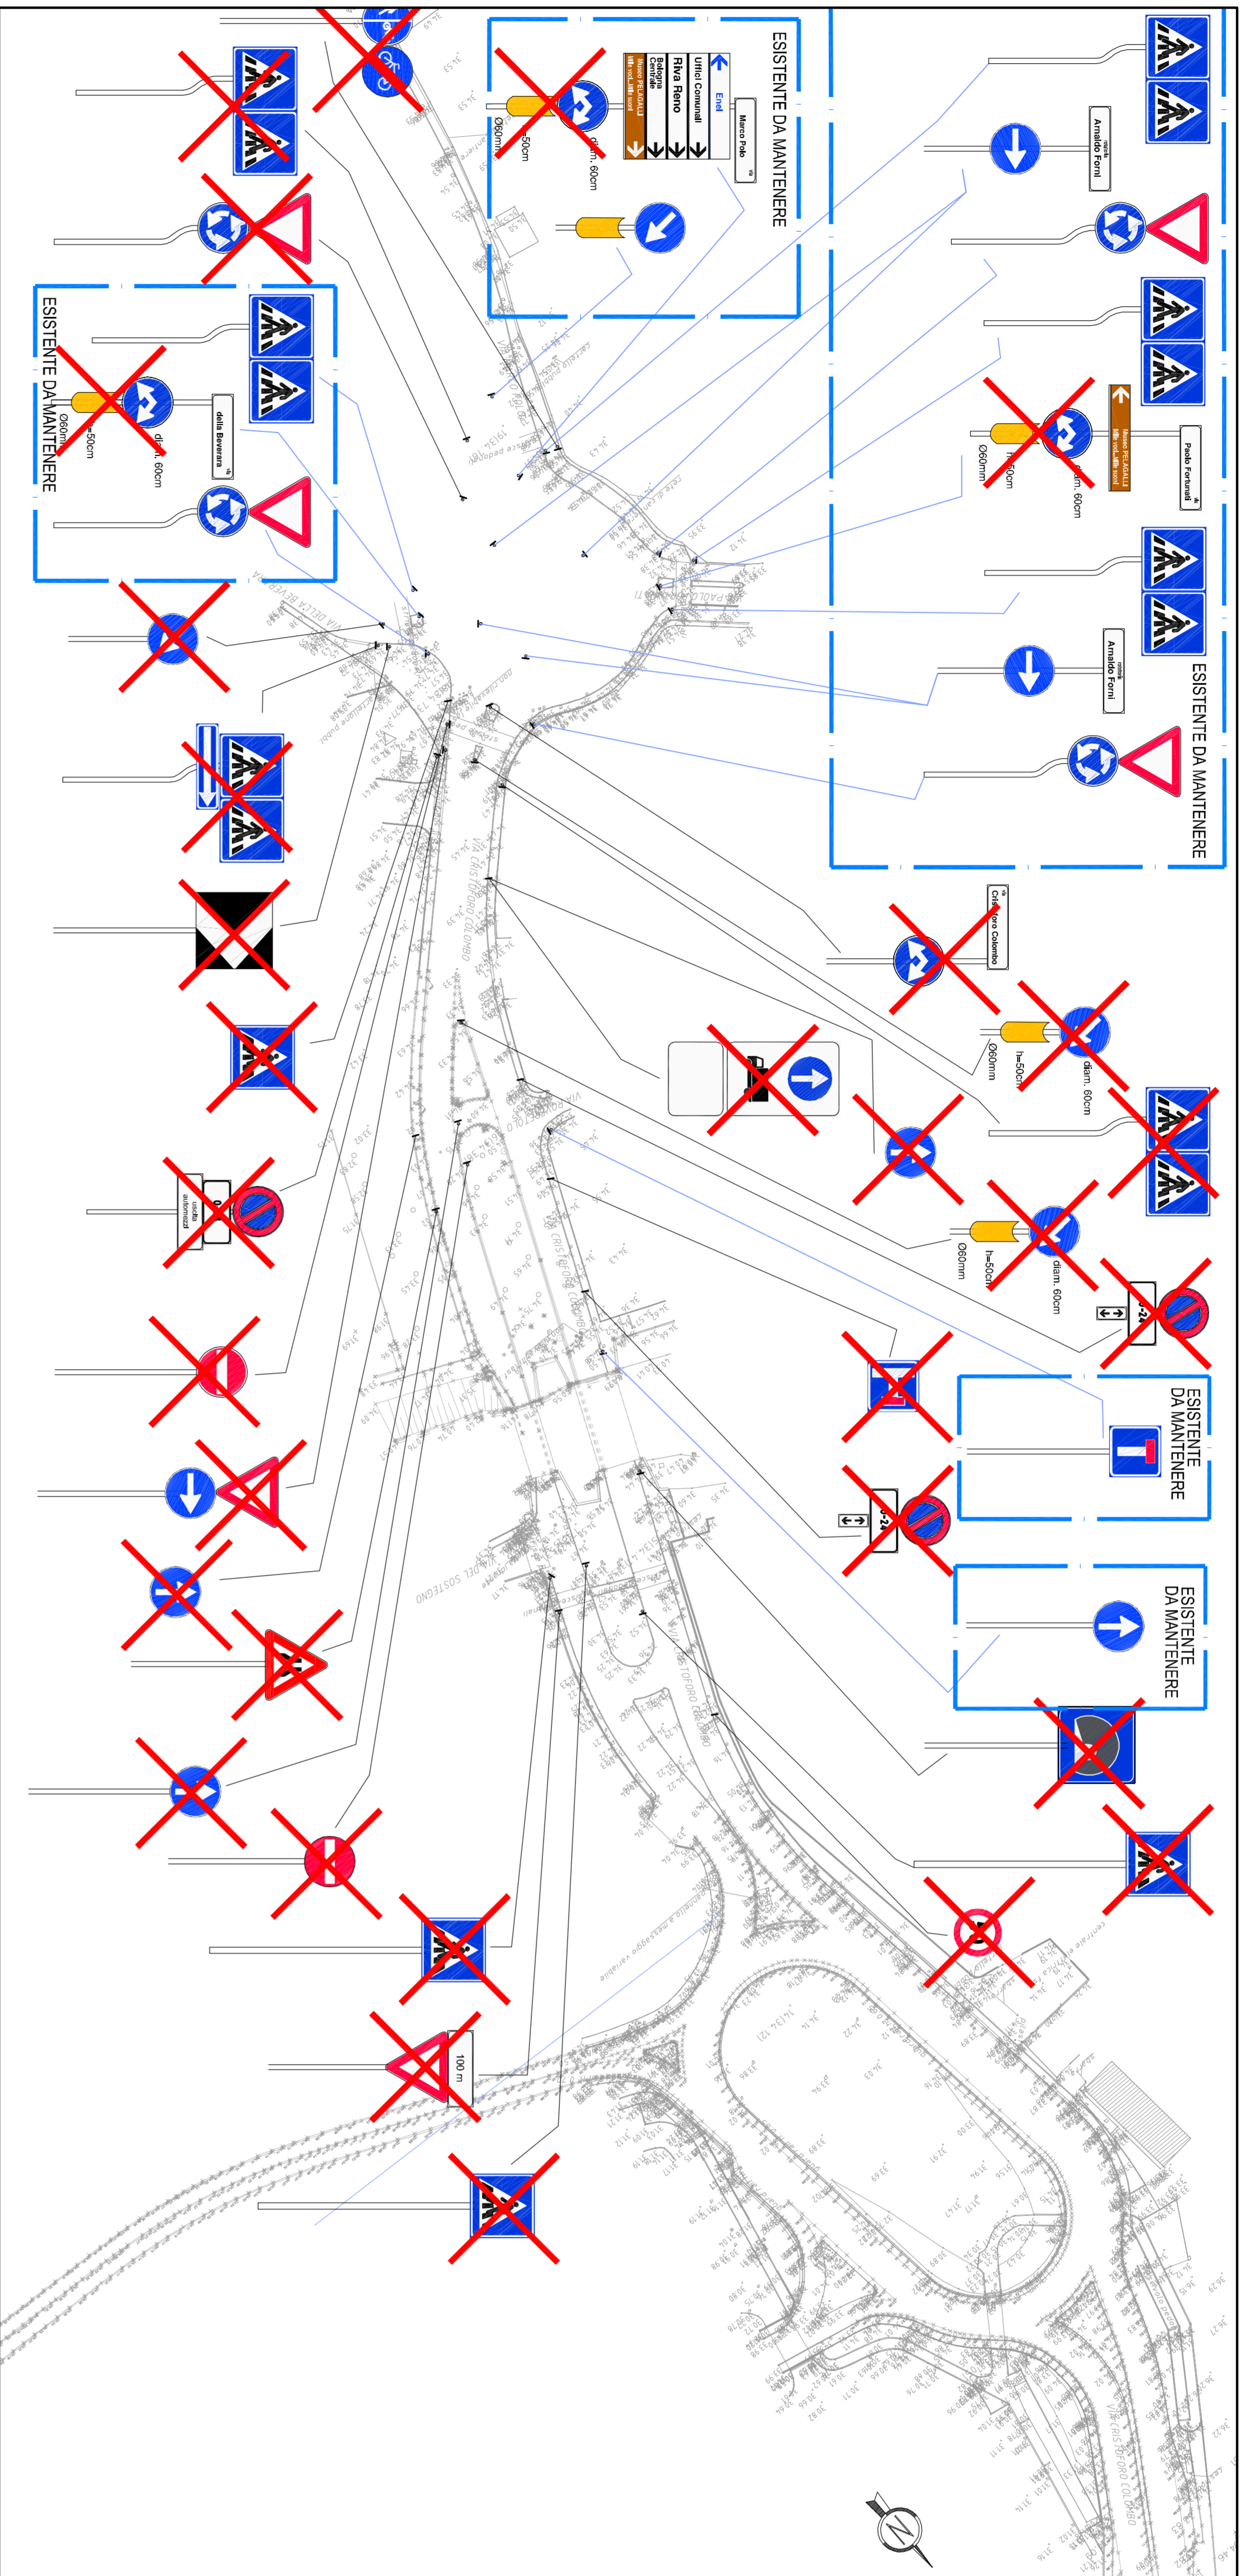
ESISTENTE DA MANTENERE

Marco Polo

Enel

Uffici Comunali

Riva Reno

Bologna Centrale

Museo PELAGALLI

diam. 60cm

h=50cm

Ø60mm

ESISTENTE DA MANTENERE

della Beverara

diam. 60cm

h=50cm

Ø60mm

Arnaldo Forni

Paolo Fortunati

Museo PELAGALLI

diam. 60cm

h=50cm

Ø60mm

Arnaldo Forni

ESISTENTE DA MANTENERE

Cristoforo Colombo

Ø60mm

h=50cm

diam. 60cm

Ø60mm

h=50cm

diam. 60cm

autorizzati

ESISTENTE DA MANTENERE

ESISTENTE DA MANTENERE

100 m

VIA DELLA BEVERARA

VIA CRISTOFORO COLOMBO

VIA CRISTOFORO COLOMBO

VIA CRISTOFORO COLOMBO

VIA PAOLO FORTUNATI

N